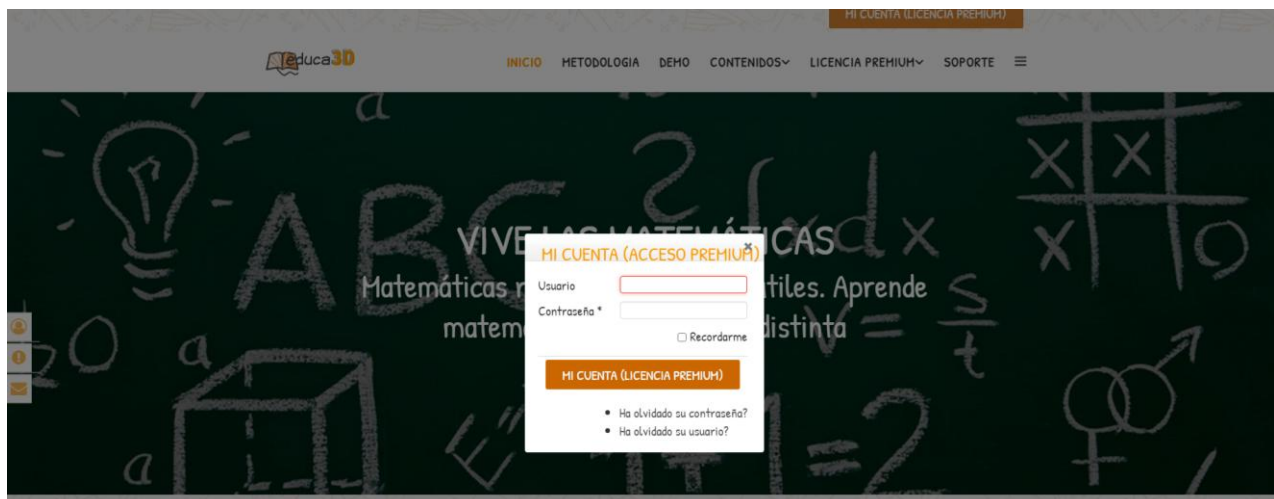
MI CUENTA (LICENCIA PREMIUM)

educa3D

INICIO METODOLOGIA DEMO CONTENIDOS LICENCIA PREMIUM SOPORTE ≡

VIVE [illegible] CAS

Matemáticas r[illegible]tiles. Aprende matem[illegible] distinta

MI CUENTA (ACCESO PREMIUM)

×

Usuario

Contraseña *

Recordarme

MI CUENTA (LICENCIA PREMIUM)

• Ha olvidado su contraseña?
• Ha olvidado su usuario?